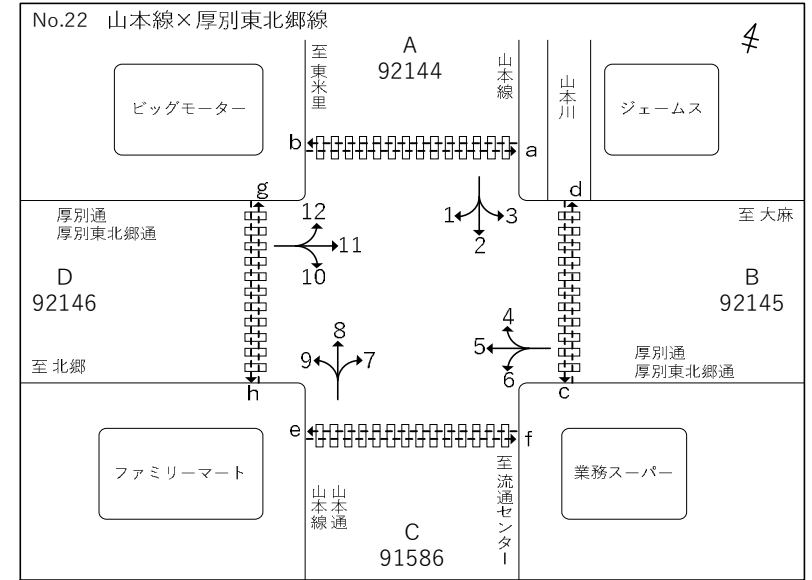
No.22 山本線×厚別東北郷線

A
92144

至東米里

山本線

山本川

ビッグモーター

ジェームス

b

a

g

d

厚別通
厚別東北郷通

12

11

10

1

2

3

至 大麻

D
92146

B
92145

8

9

7

4

5

6

至 北郷

厚別通
厚別東北郷通

h

c

e

f

ファミリーマート

業務スーパー

山本線
山本通

至流通センター

C
91586